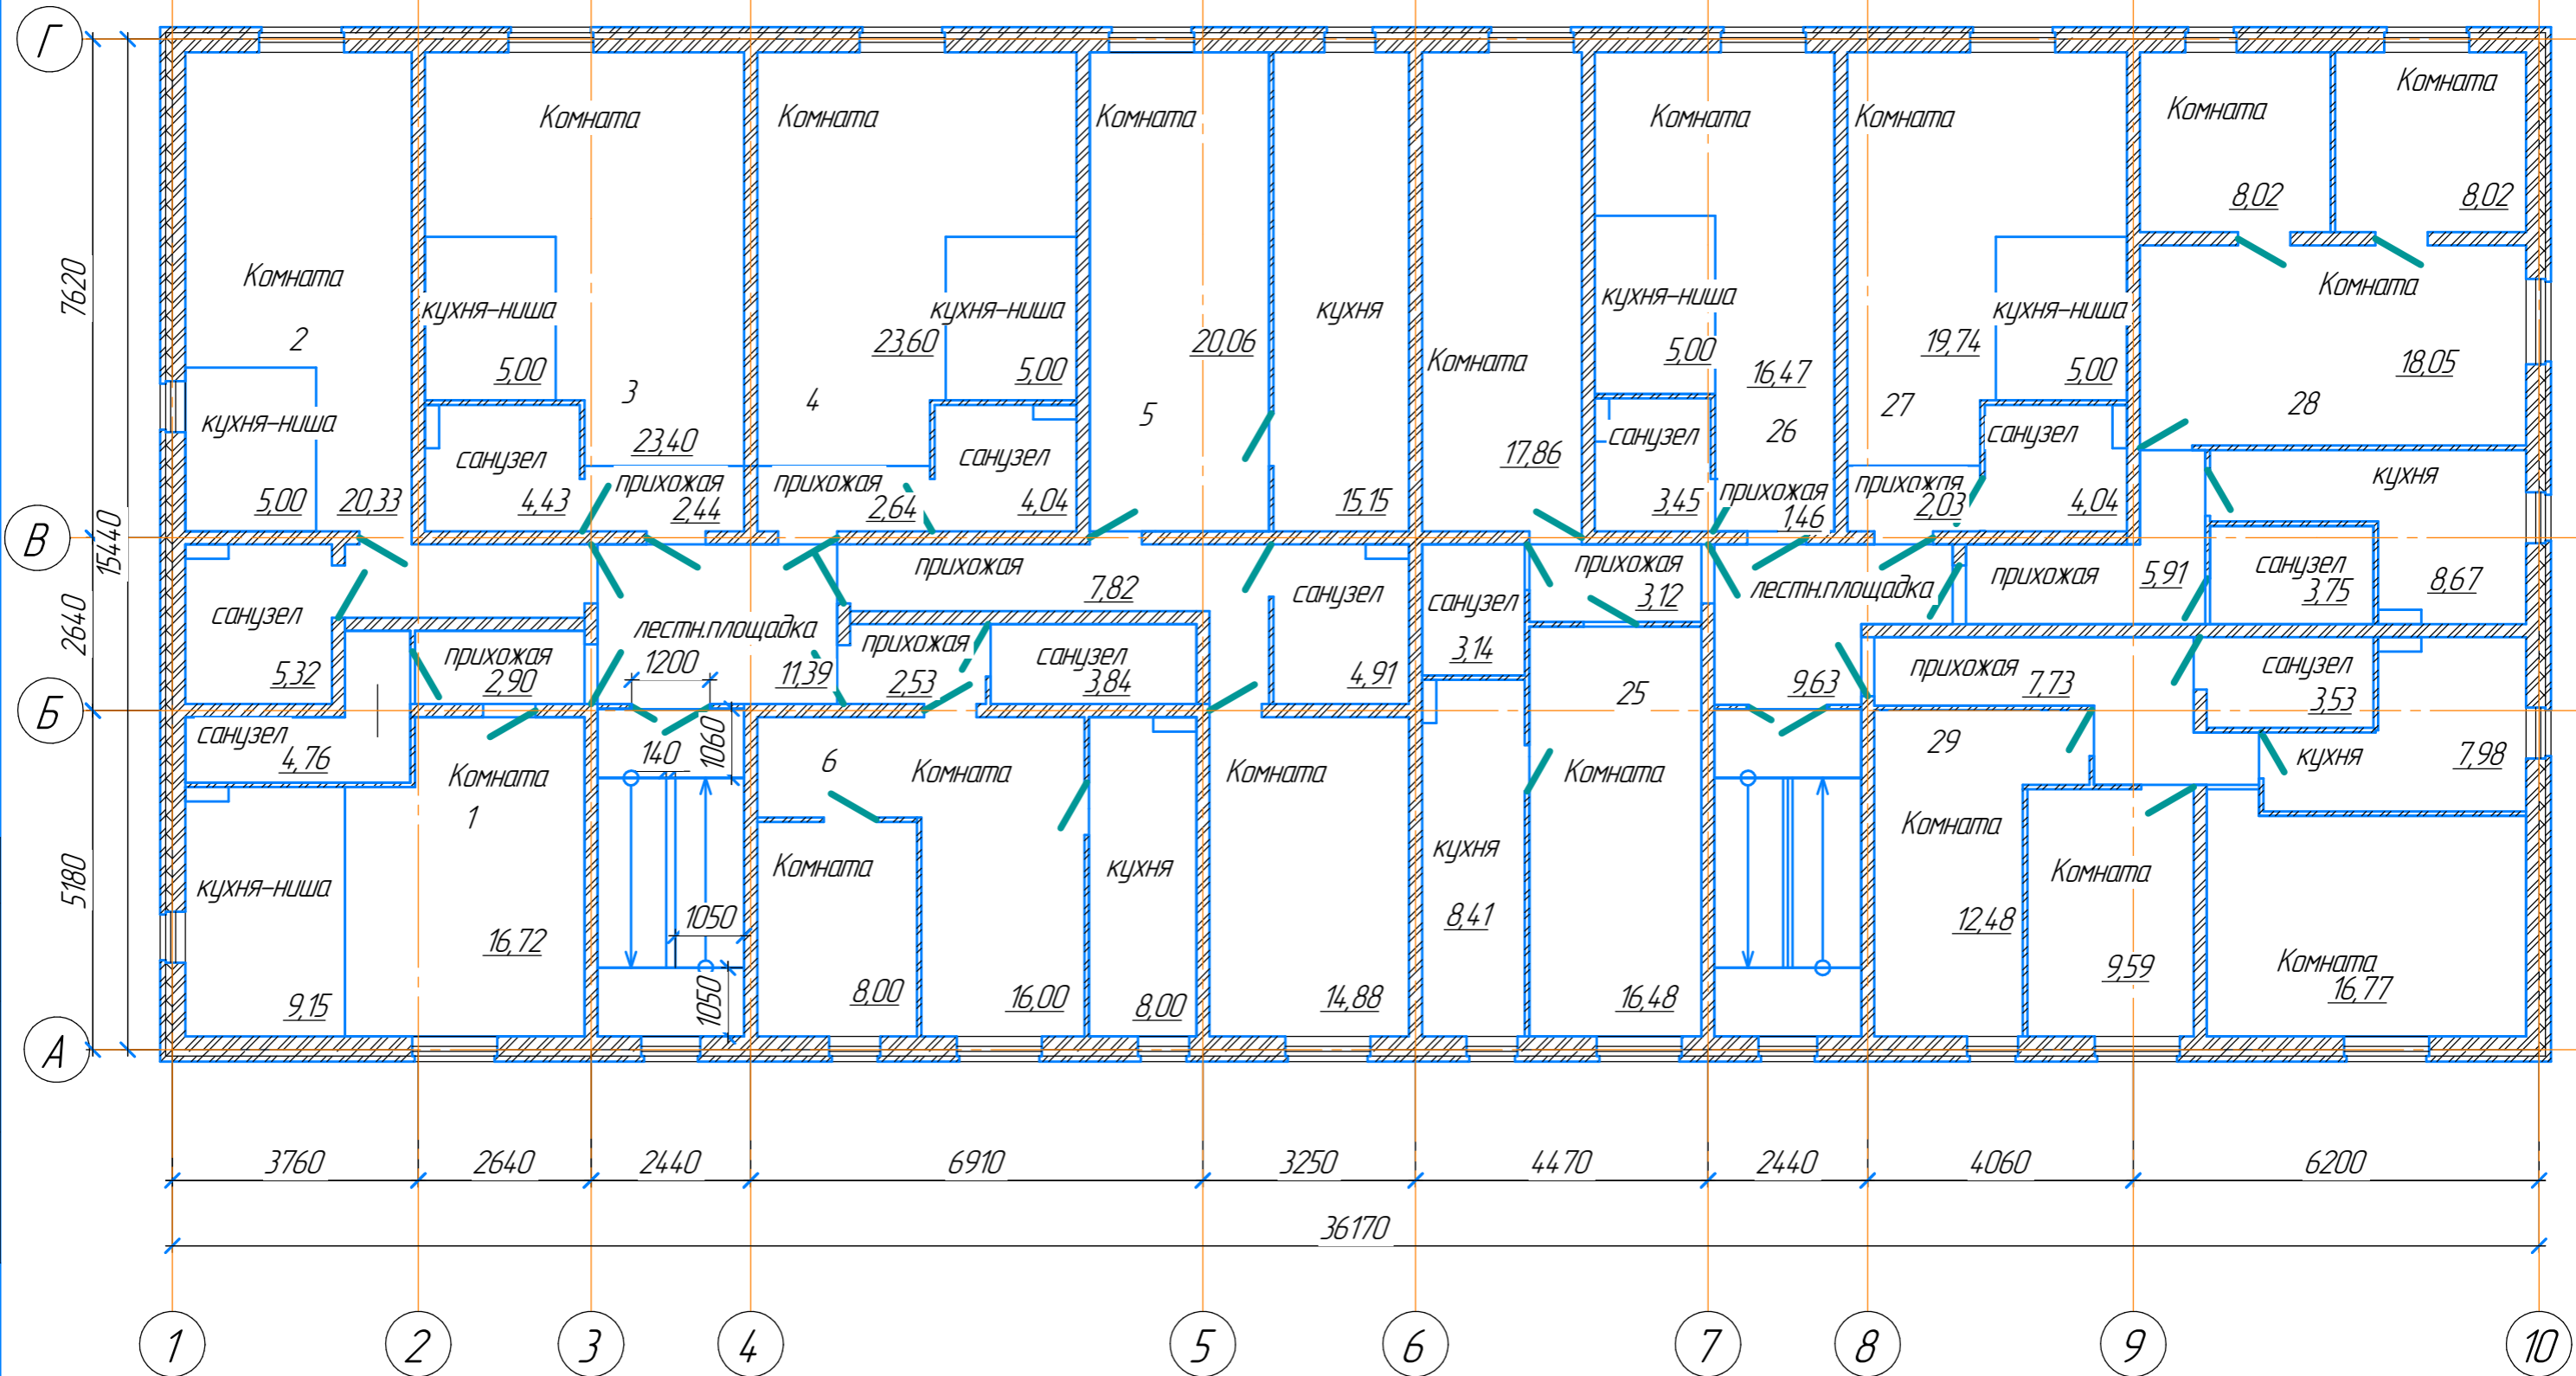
Г

В

Б

А

7620

15440

2640

5180

Комната
2
кухня–ниша
5,00
20,33

Комната
кухня–ниша
5,00
3
23,40
санузел
4,43
прихожая
2,44

Комната
23,60
кухня–ниша
5,00
4
санузел
4,04
прихожая
2,64

Комната
20,06
5

кухня
15,15

Комната
17,86

Комната
кухня–ниша
5,00
16,47
26
санузел
3,45
прихожая
1,46

Комната
19,74
кухня–ниша
5,00
27
санузел
4,04
прихожпя
2,03

Комната
8,02
Комната
8,02
Комната
18,05
28
кухня

санузел
5,32
прихожая
2,90
лестн.площадка
1200
11,39
прихожая
7,82
прихожая
2,53
санузел
3,84
санузел
4,91
санузел
3,14
прихожая
3,12
лестн.площадка
9,63
прихожая
5,91
санузел
3,75
8,67
прихожая
7,73
санузел
3,53

санузел
4,76
Комната
1
140
1060
6
Комната
кухня
Комната
кухня
Комната
25
29
кухня
7,98

кухня–ниша
9,15
16,72
1050
1050
Комната
8,00
16,00
8,00
14,88
8,41
16,48
Комната
12,48
Комната
9,59
Комната
16,77

3760
2640
2440
6910
3250
4470
2440
4060
6200
36170

1
2
3
4
5
6
7
8
9
10